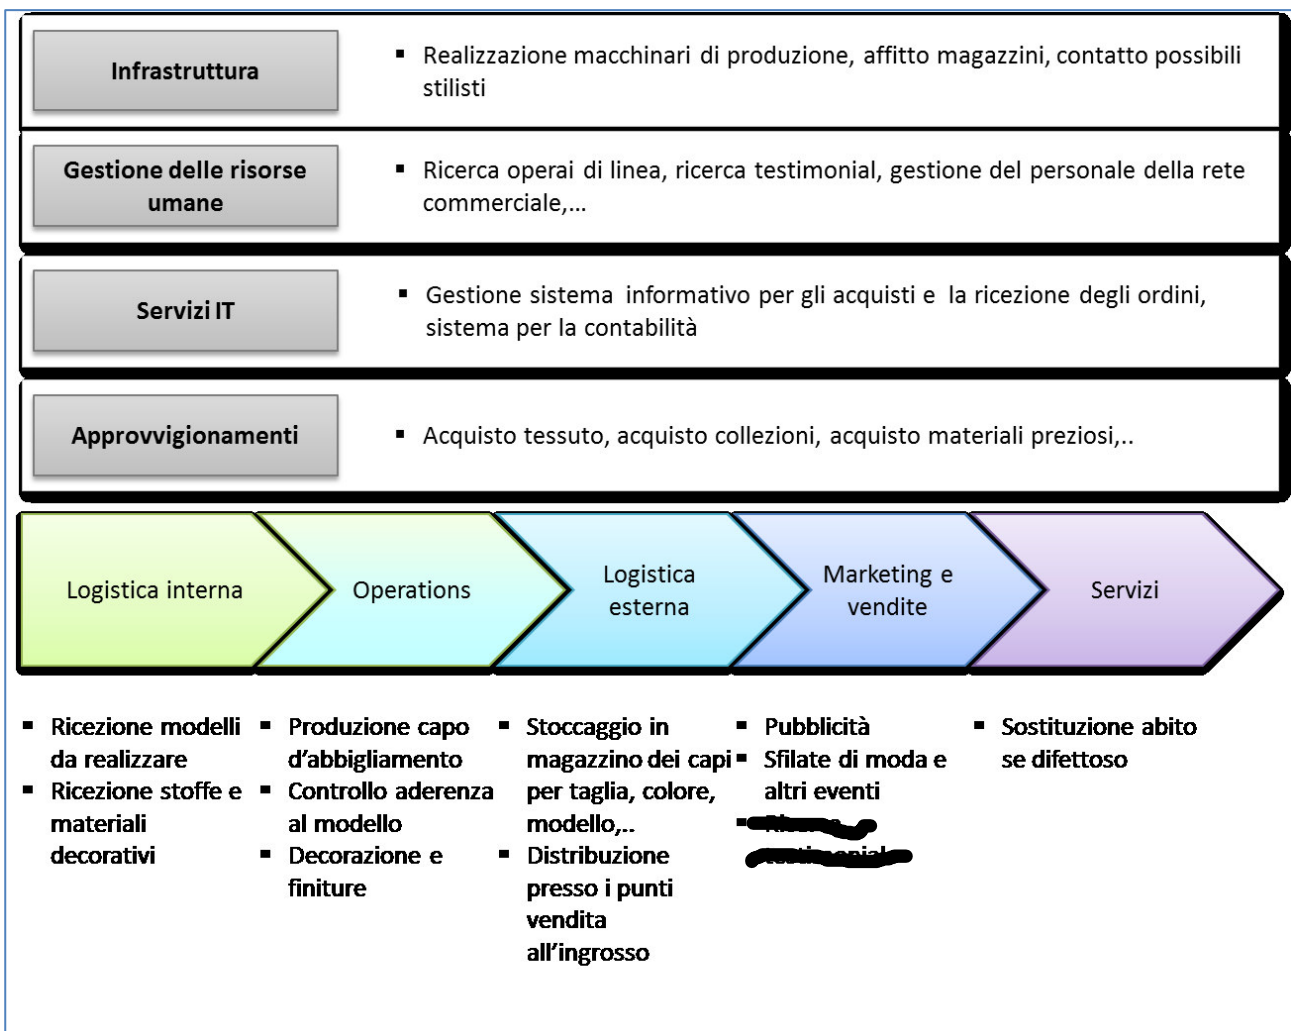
Infrastruttura

▪ Realizzazione macchinari di produzione, affitto magazzini, contatto possibili stilisti

Gestione delle risorse umane

▪ Ricerca operai di linea, ricerca testimonial, gestione del personale della rete commerciale,…

Servizi IT

▪ Gestione sistema informativo per gli acquisti e la ricezione degli ordini, sistema per la contabilità

Approvvigionamenti

▪ Acquisto tessuto, acquisto collezioni, acquisto materiali preziosi,..

Logistica interna

Operations

Logistica esterna

Marketing e vendite

Servizi

▪ Ricezione modelli da realizzare
▪ Ricezione stoffe e materiali decorativi

▪ Produzione capo d'abbigliamento
▪ Controllo aderenza al modello
▪ Decorazione e finiture

▪ Stoccaggio in magazzino dei capi per taglia, colore, modello,..
▪ Distribuzione presso i punti vendita all'ingrosso

▪ Pubblicità
▪ Sfilate di moda e altri eventi
▪ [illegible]

▪ Sostituzione abito se difettoso